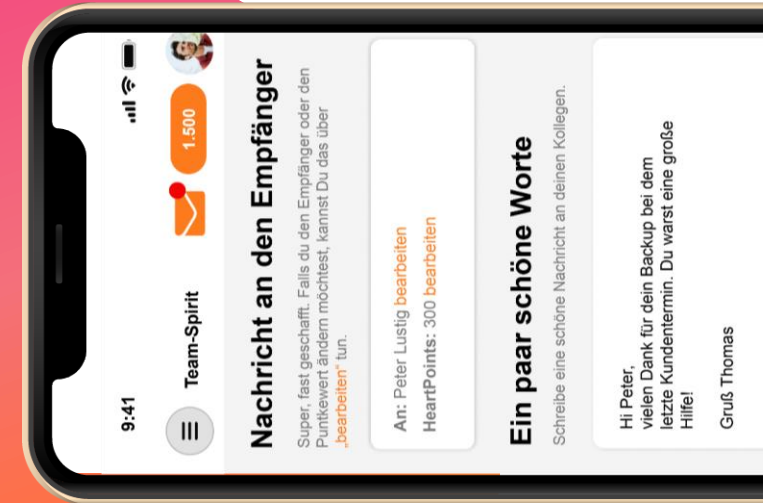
9:41

Team-Spirit

1.500

Nachricht an den Empfänger

Super, fast geschafft. Falls du den Empfänger oder den Punktewert ändern möchtest, kannst Du das über „bearbeiten" tun.

An: Peter Lustig bearbeiten
HeartPoints: 300 bearbeiten

Ein paar schöne Worte

Schreibe eine schöne Nachricht an deinen Kollegen.

Hi Peter,
vielen Dank für dein Backup bei dem letzte Kundentermin. Du warst eine große Hilfe!

Gruß Thomas